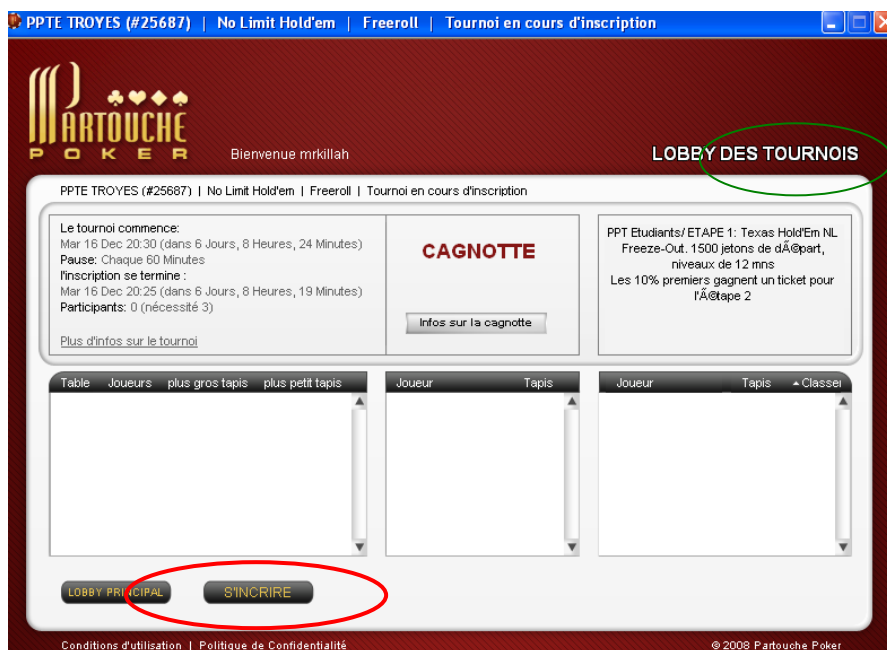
PPTE TROYES (#25687) | No Limit Hold'em | Freeroll | Tournoi en cours d'inscription

PARTOUCHE
POKER

Bienvenue mrkillah

LOBBY DES TOURNOIS

PPTE TROYES (#25687) | No Limit Hold'em | Freeroll | Tournoi en cours d'inscription

Le tournoi commence:
Mar 16 Dec 20:30 (dans 6 Jours, 8 Heures, 24 Minutes)
Pause: Chaque 60 Minutes
l'inscription se termine :
Mar 16 Dec 20:25 (dans 6 Jours, 8 Heures, 19 Minutes)
Participants: 0 (nécessité 3)

Plus d'infos sur le tournoi

CAGNOTTE

Infos sur la cagnotte

PPT Etudiants/ ETAPE 1: Texas Hold'Em NL Freeze-Out. 1500 jetons de dÃ©part, niveaux de 12 mns
Les 10% premiers gagnent un ticket pour l'Ã©tape 2

| Table | Joueurs | plus gros tapis | plus petit tapis |
|---|---|---|---|

| Joueur | Tapis |
|---|---|

| Joueur | Tapis | Classe |
|---|---|---|

LOBBY PRINCIPAL

S'INCRIRE

Conditions d'utilisation | Politique de Confidentialité

© 2008 Partouche Poker